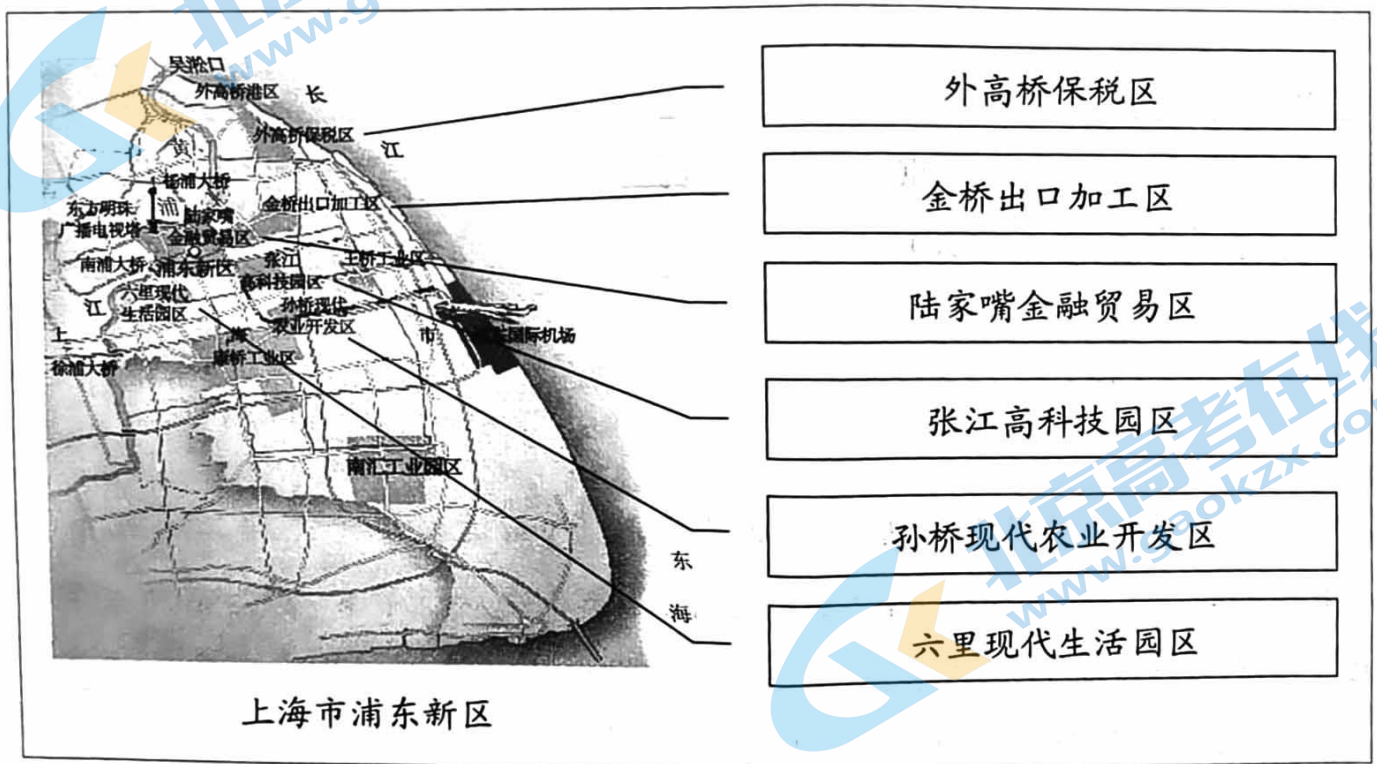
吴淞口
外高桥港区
长
外高桥保税区
江
黄
杨浦大桥
浦
东方明珠广播电视塔
陆家嘴金融贸易区
金桥出口加工区
南浦大桥
浦东新区
张江高科技园区
王桥工业区
江
六里现代生活园区
孙桥现代农业开发区
上
浦
市
浦东国际机场
徐浦大桥
康桥工业区
南汇工业园区
东
海
上海市浦东新区

外高桥保税区
金桥出口加工区
陆家嘴金融贸易区
张江高科技园区
孙桥现代农业开发区
六里现代生活园区

北京高考在线
www.gaokzx.com